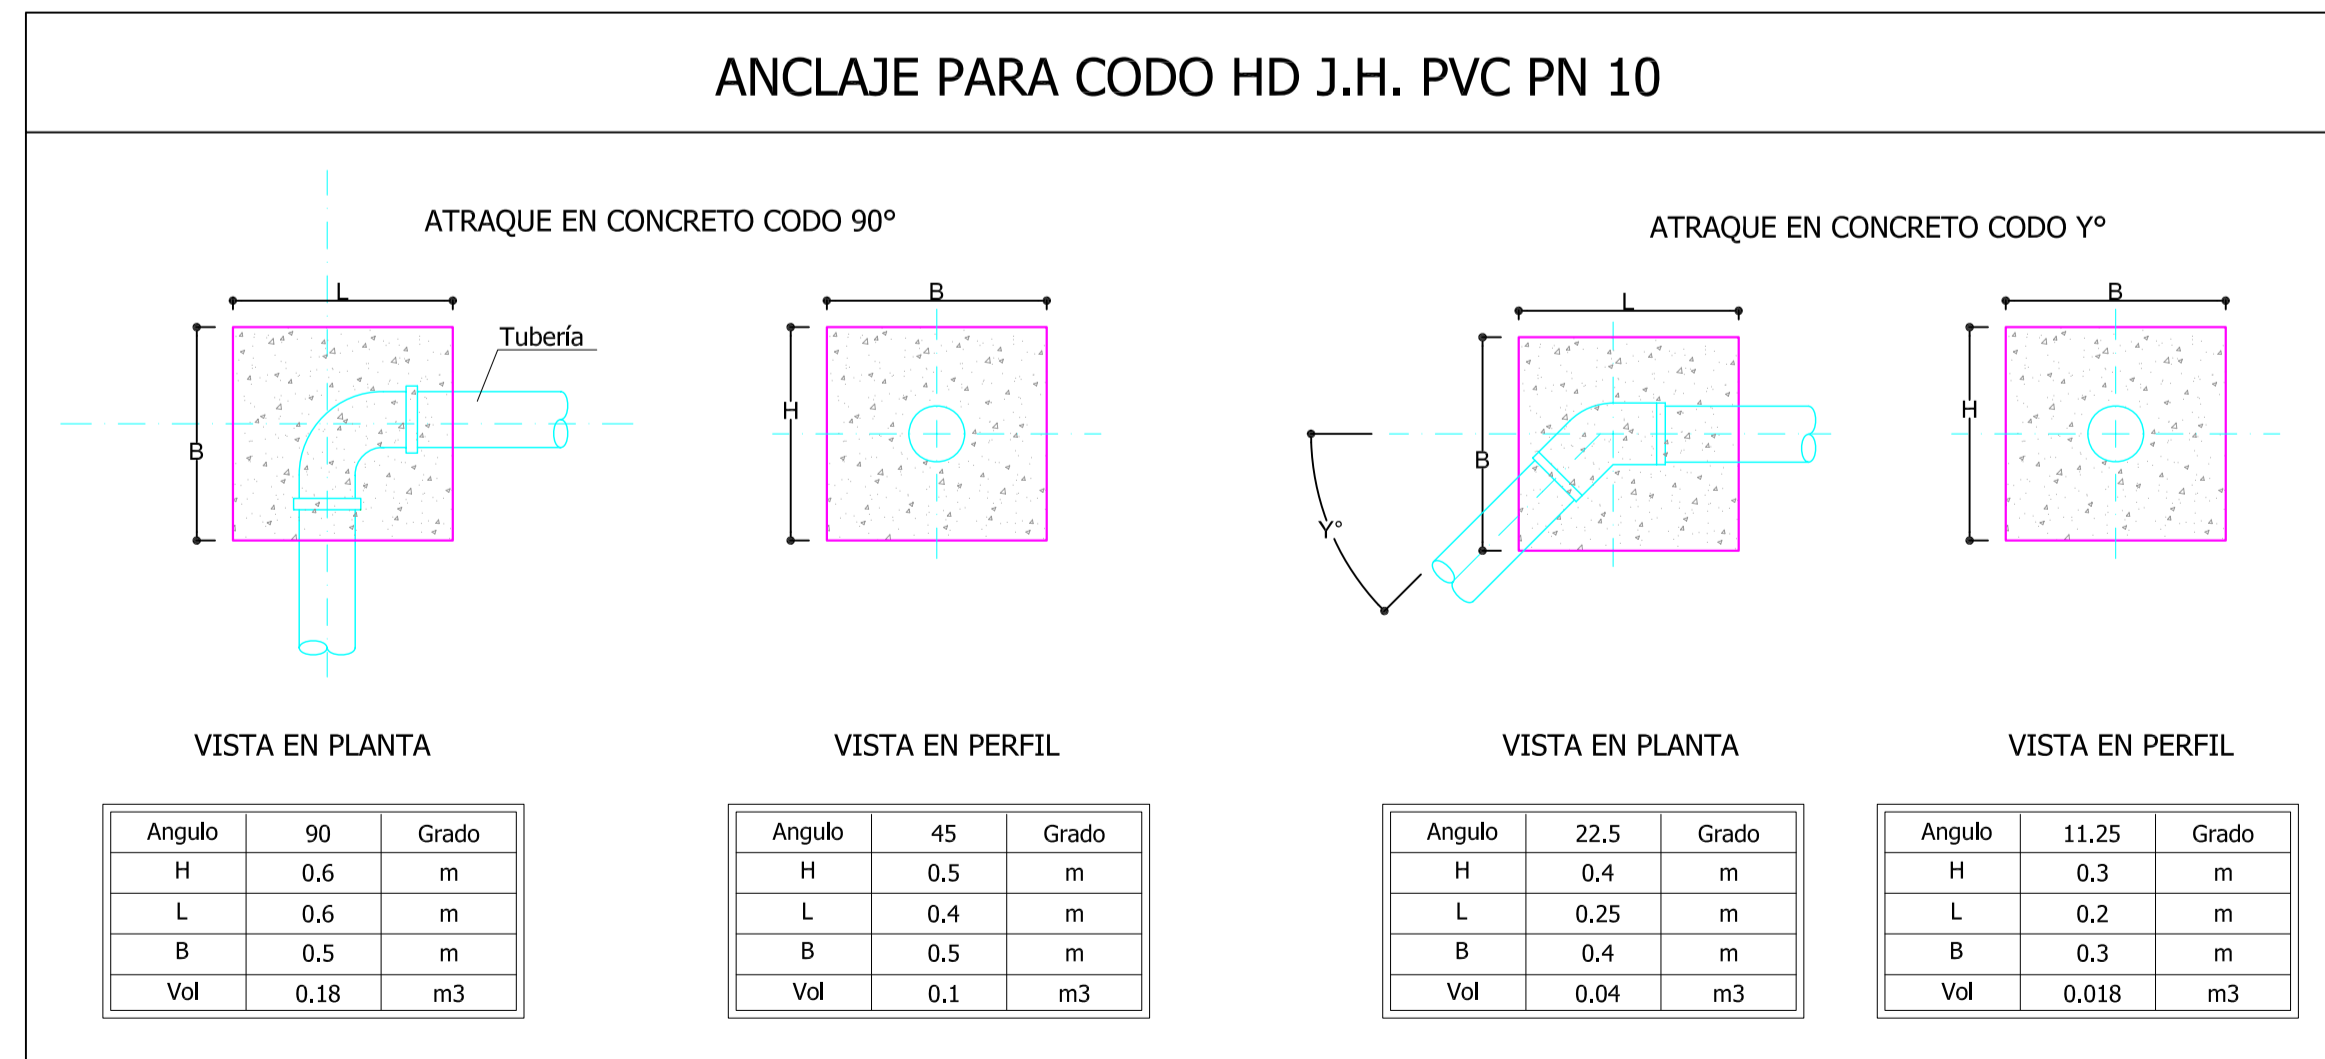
ANCLAJE PARA CODO HD J.H. PVC PN 10

ATRAQUE EN CONCRETO CODO 90°

L

Tubería

B

B

H

ATRAQUE EN CONCRETO CODO Y°

L

B

Y°

B

H

VISTA EN PLANTA

VISTA EN PERFIL

VISTA EN PLANTA

VISTA EN PERFIL

| Angulo | 90 | Grado |
|---|---|---|
| H | 0.6 | m |
| L | 0.6 | m |
| B | 0.5 | m |
| Vol | 0.18 | m3 |

| Angulo | 45 | Grado |
|---|---|---|
| H | 0.5 | m |
| L | 0.4 | m |
| B | 0.5 | m |
| Vol | 0.1 | m3 |

| Angulo | 22.5 | Grado |
|---|---|---|
| H | 0.4 | m |
| L | 0.25 | m |
| B | 0.4 | m |
| Vol | 0.04 | m3 |

| Angulo | 11.25 | Grado |
|---|---|---|
| H | 0.3 | m |
| L | 0.2 | m |
| B | 0.3 | m |
| Vol | 0.018 | m3 |